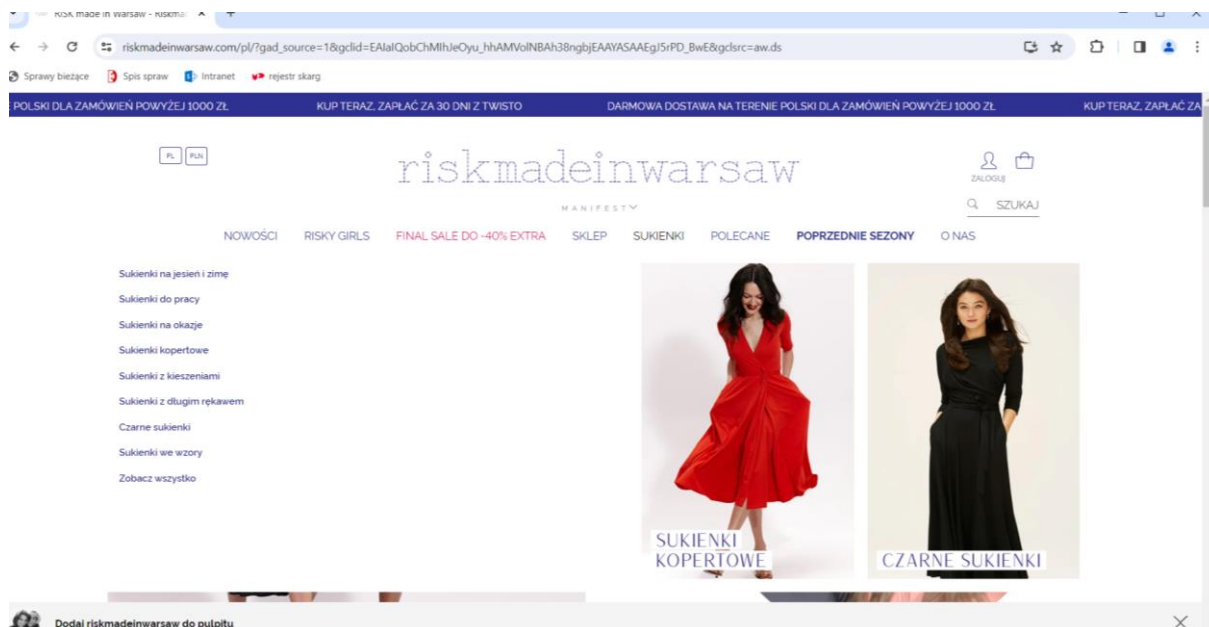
RISK made in Warsaw - Riskma ×

riskmadeinwarsaw.com/pl/?gad_source=1&gclid=EAIaIQobChMIhJeOyu_hhAMVolNBAh38ngbjEAAYASAAEgJ5rPD_BwE&gclsrc=aw.ds

Sprawy bieżące Spis spraw Intranet rejestr skarg

POLSKI DLA ZAMÓWIEŃ POWYŻEJ 1000 ZŁ KUP TERAZ, ZAPŁAĆ ZA 30 DNI Z TWISTO DARMOWA DOSTAWA NA TERENIE POLSKI DLA ZAMÓWIEŃ POWYŻEJ 1000 ZŁ KUP TERAZ, ZAPŁAĆ ZA

PL PLN

riskmadeinwarsaw

MANIFEST

ZALOGUJ

SZUKAJ

NOWOŚCI RISKY GIRLS FINAL SALE DO -40% EXTRA SKLEP SUKIENKI POLECANE POPRZEDNIE SEZONY O NAS

Sukienki na jesień i zimę
Sukienki do pracy
Sukienki na okazje
Sukienki kopertowe
Sukienki z kieszeniami
Sukienki z długim rękawem
Czarne sukienki
Sukienki we wzory
Zobacz wszystko

SUKIENKI KOPERTOWE

CZARNE SUKIENKI

Dodaj riskmadeinwarsaw do pulpitu